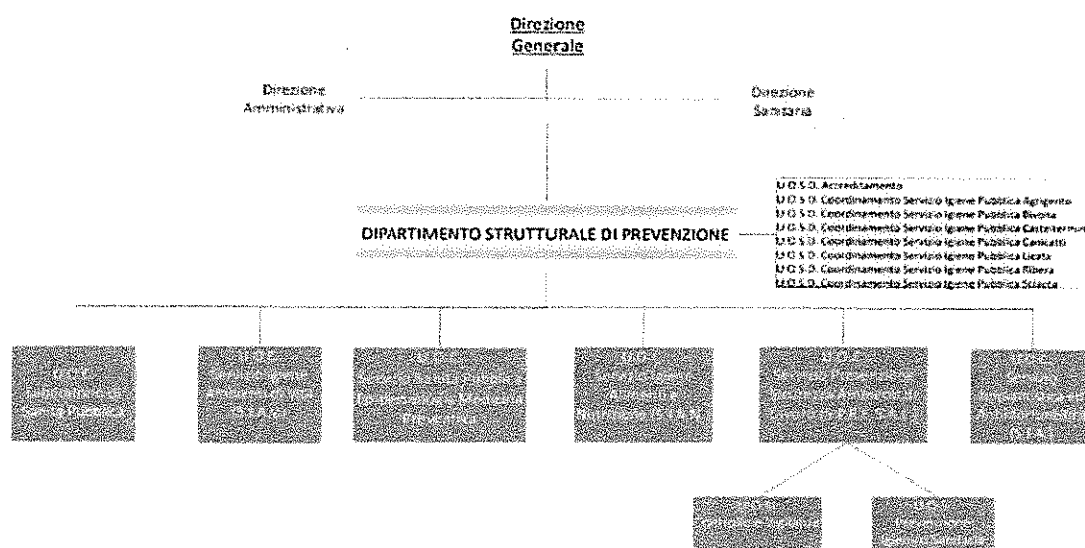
Direzione
Generale

Direzione
Amministrativa

Direzione
Sanitaria

DIPARTIMENTO STRUTTURALE DI PREVENZIONE

U.O.S.D. Accreditamento
U.O.S.D. Coordinamento Servizio Igiene Pubblica Agrigento
U.O.S.D. Coordinamento Servizio Igiene Pubblica Bivona
U.O.S.D. Coordinamento Servizio Igiene Pubblica Casteltermini
U.O.S.D. Coordinamento Servizio Igiene Pubblica Canicattì
U.O.S.D. Coordinamento Servizio Igiene Pubblica Licata
U.O.S.D. Coordinamento Servizio Igiene Pubblica Ribera
U.O.S.D. Coordinamento Servizio Igiene Pubblica Sciacca

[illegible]

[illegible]

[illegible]

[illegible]

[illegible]

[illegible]

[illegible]

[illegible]